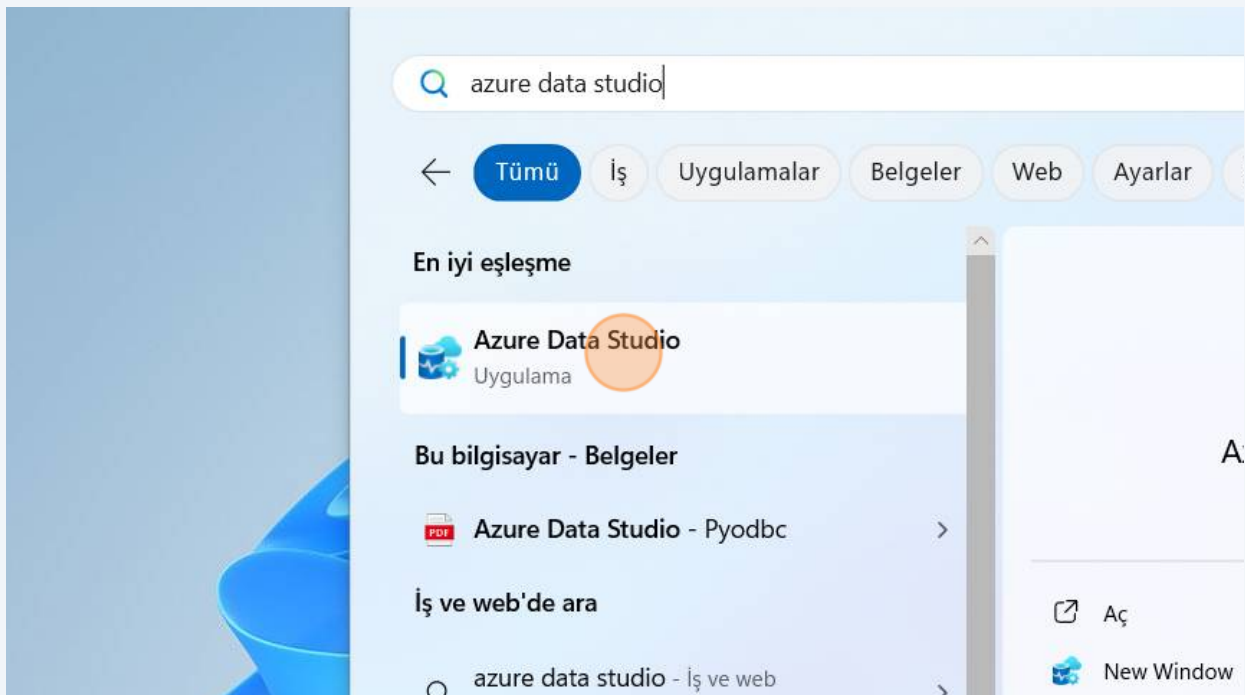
azure data studio

Tümü
İş
Uygulamalar
Belgeler
Web
Ayarlar

En iyi eşleşme

Azure Data Studio
Uygulama

Bu bilgisayar - Belgeler

PDF Azure Data Studio - Pyodbc

İş ve web'de ara

azure data studio - İş ve web

A

Aç

New Window